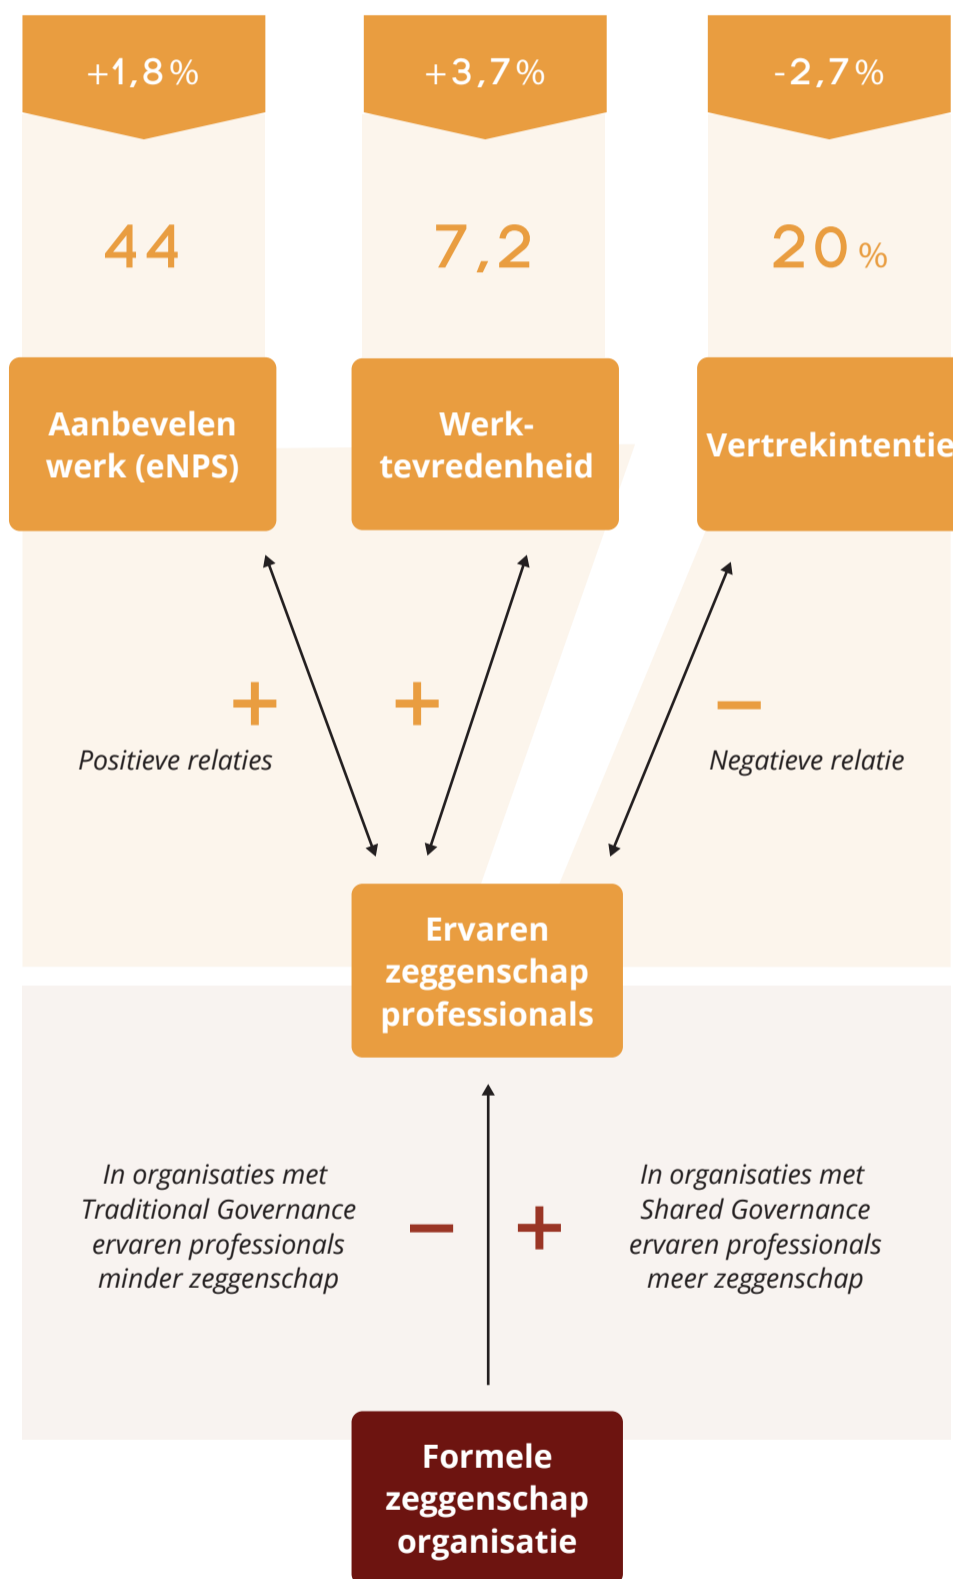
+1,8%

44

Aanbevelen werk (eNPS)

+3,7%

7,2

Werk-tevredenheid

-2,7%

20%

Vertrekintentie

+

+

Positieve relaties

–

Negatieve relatie

Ervaren zeggenschap professionals

In organisaties met Traditional Governance ervaren professionals minder zeggenschap

–

+

In organisaties met Shared Governance ervaren professionals meer zeggenschap

Formele zeggenschap organisatie